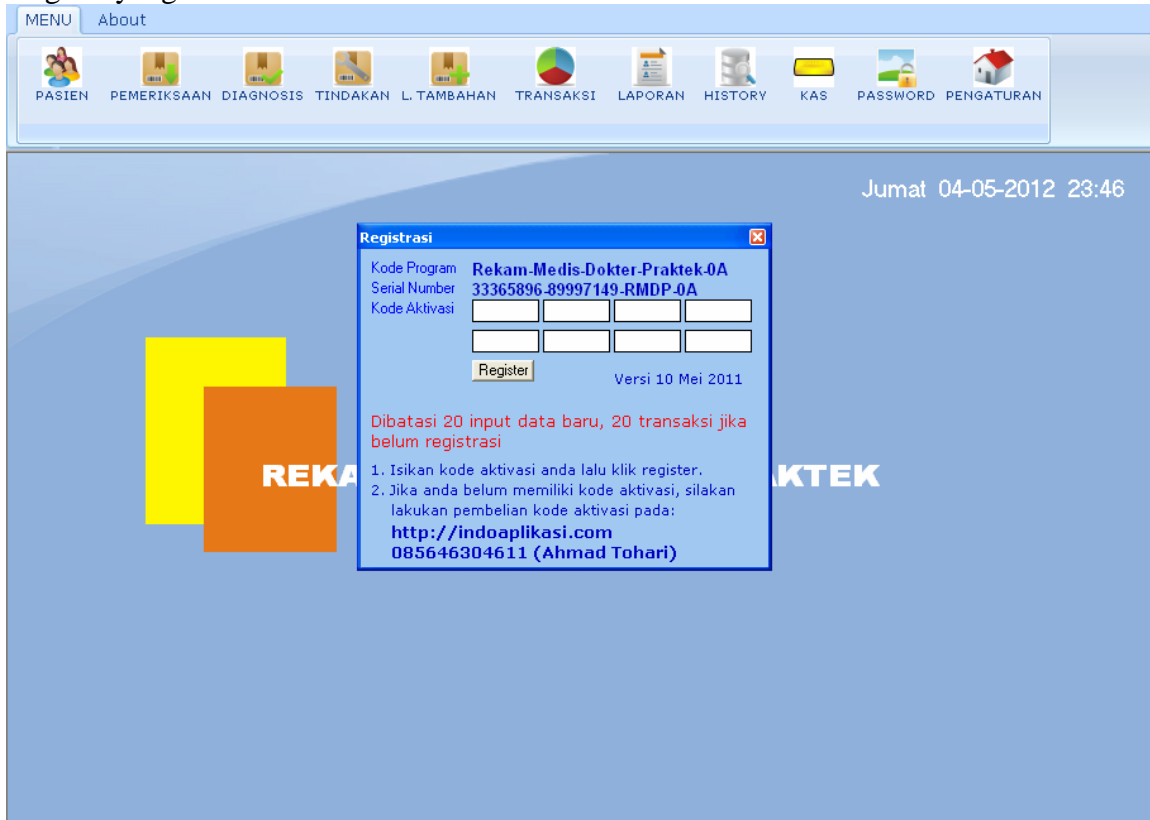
MENU About

PASIEN PEMERIKSAAN DIAGNOSIS TINDAKAN L. TAMBAHAN TRANSAKSI LAPORAN HISTORY KAS PASSWORD PENGATURAN

Jumat 04-05-2012 23:46

Registrasi

Kode Program Rekam-Medis-Dokter-Praktek-0A
Serial Number 33365896-89997149-RMDP-0A
Kode Aktivasi

Register

Versi 10 Mei 2011

Dibatasi 20 input data baru, 20 transaksi jika belum registrasi

1. Isikan kode aktivasi anda lalu klik register.
2. Jika anda belum memiliki kode aktivasi, silakan lakukan pembelian kode aktivasi pada:
http://indoaplikasi.com
085646304611 (Ahmad Tohari)

REKA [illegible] AKTEK